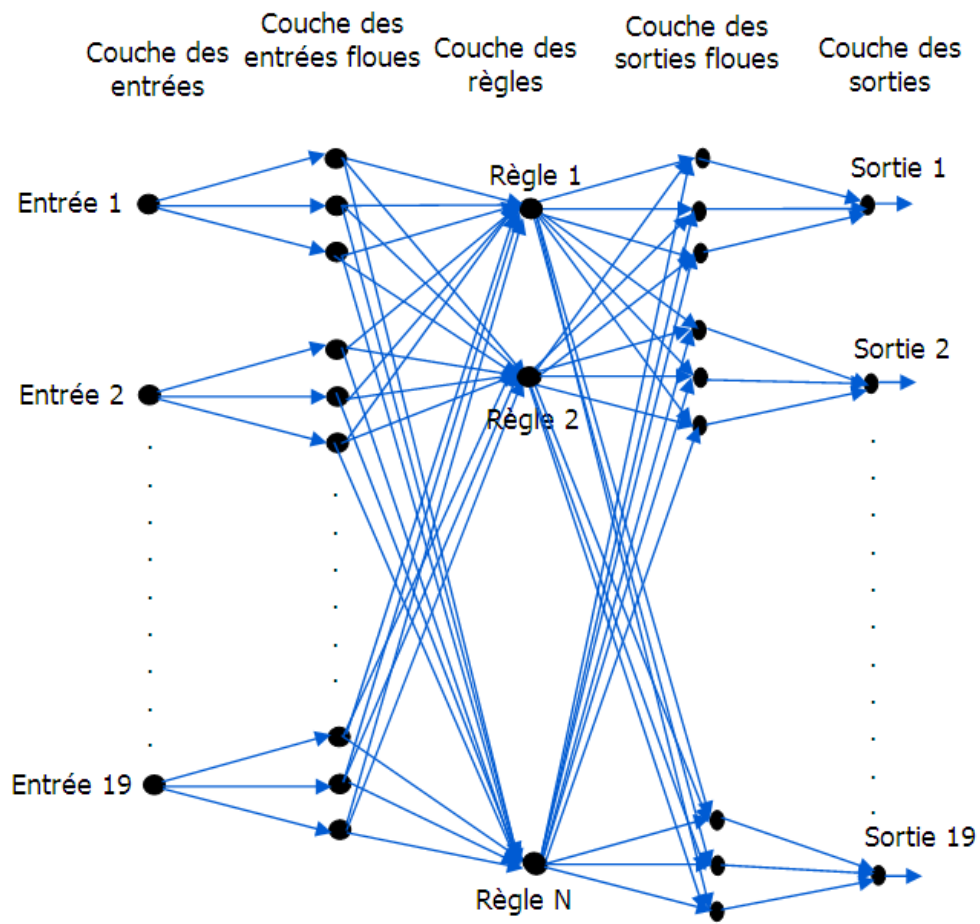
Couche des entrées

Couche des entrées floues

Couche des règles

Couche des sorties floues

Couche des sorties

Entrée 1

Entrée 2

Entrée 19

Règle 1

Règle 2

Règle N

Sortie 1

Sortie 2

Sortie 19